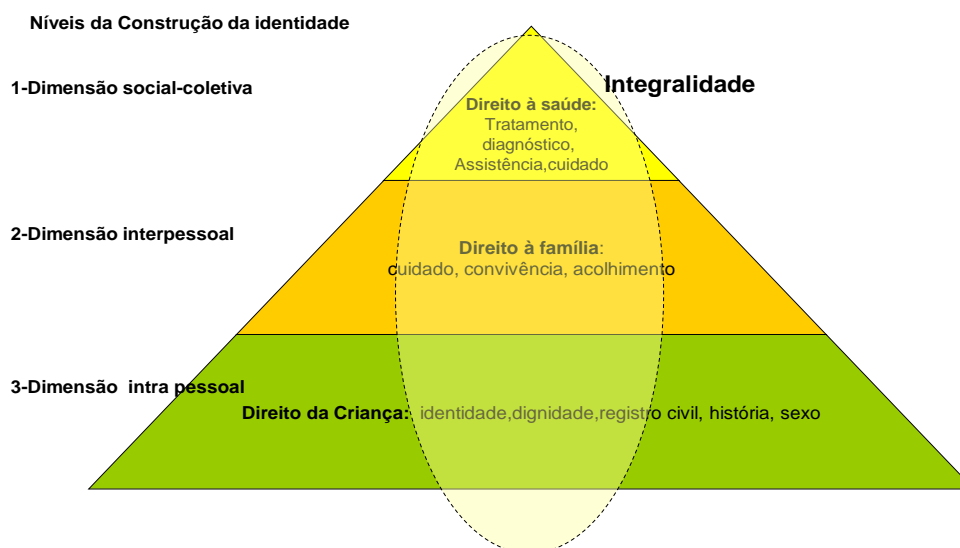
Níveis da Construção da identidade

1-Dimensão social-coletiva

Integralidade

Direito à saúde:
Tratamento, diagnóstico, Assistência,cuidado

2-Dimensão interpessoal

Direito à família:
cuidado, convivência, acolhimento

3-Dimensão intra pessoal

Direito da Criança: identidade,dignidade,registro civil, história, sexo